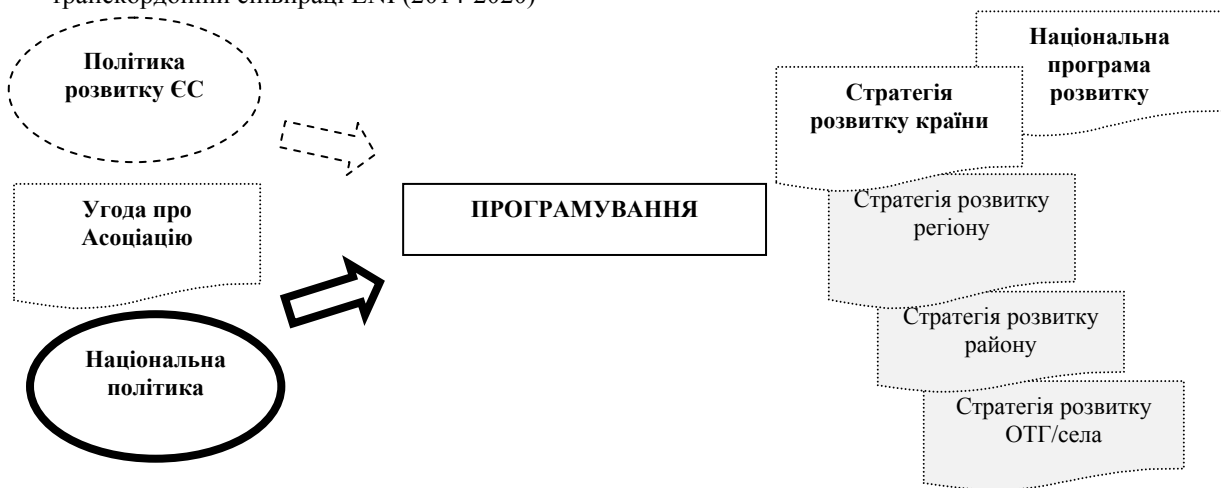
транскордонній співпраці ENI (2014-2020)

Політика розвитку ЄС

Угода про Асоціацію

Національна політика

ПРОГРАМУВАННЯ

Національна програма розвитку

Стратегія розвитку країни

Стратегія розвитку регіону

Стратегія розвитку району

Стратегія розвитку ОТГ/села